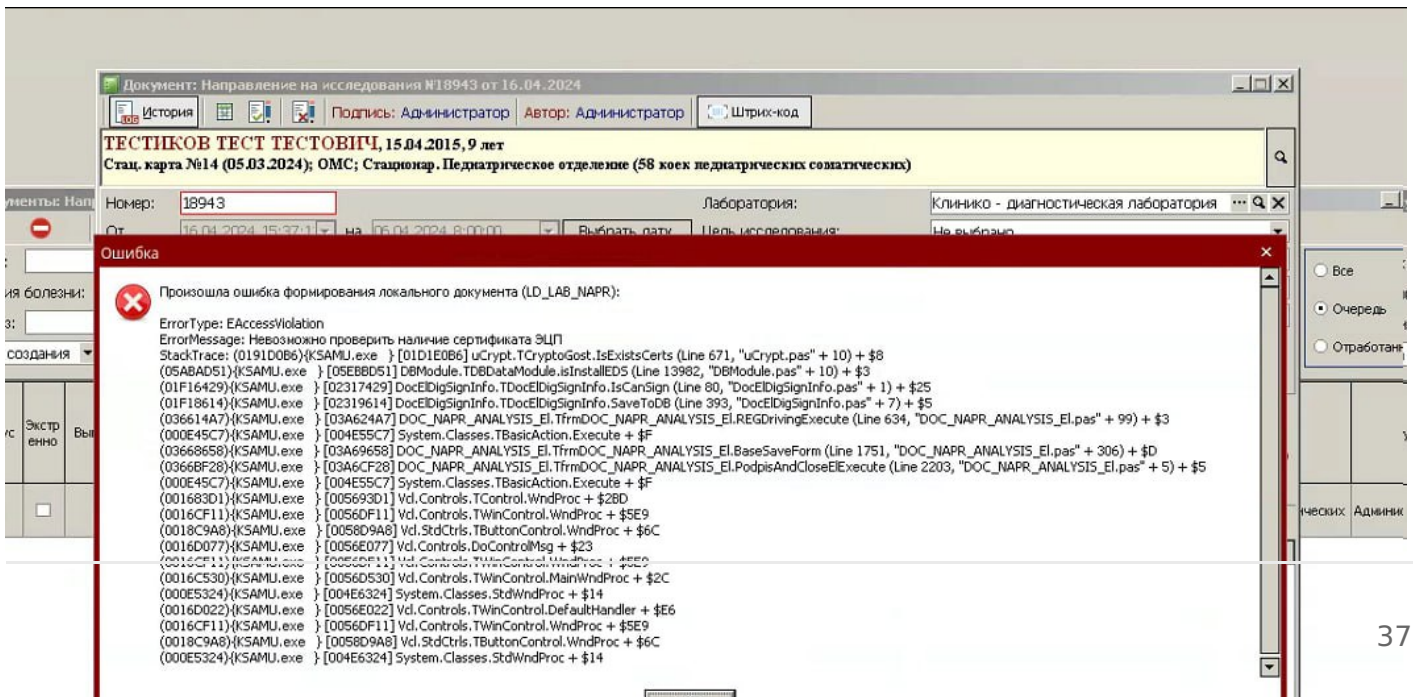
Документ: Направление на исследования №18943 от 16.04.2024

История | Подпись: Администратор | Автор: Администратор | Штрих-код

ТЕСТИКОВ ТЕСТ ТЕСТОВИЧ, 15.04.2015, 9 лет
Стац. карта №14 (05.03.2024); ОМС; Стационар. Педиатрическое отделение (58 коек педиатрических соматических)

ументы: Нап

Номер: 18943
Лаборатория: Клинико - диагностическая лаборатория
От 16.04.2024 15:37:1 на 06.04.2024 8:00:00 Выбрать дату Цель исследования: Не выбрано

ия болезни:
з:
создания

Ошибка

Произошла ошибка формирования локального документа (LD_LAB_NAPR):

ErrorType: EAccessViolation
ErrorMessage: Невозможно проверить наличие сертификата ЭЦП
StackTrace: (0191D0B6){KSAMU.exe } [01D1E0B6] uCrypt.TCryptoGost.IsExistsCerts (Line 671, "uCrypt.pas" + 10) + $8
(05ABAD51){KSAMU.exe } [05EBBD51] DBModule.TDBDataModule.isInstallEDS (Line 13982, "DBModule.pas" + 10) + $3
(01F16429){KSAMU.exe } [02317429] DocElDigSignInfo.TDocElDigSignInfo.IsCanSign (Line 80, "DocElDigSignInfo.pas" + 1) + $25
(01F18614){KSAMU.exe } [02319614] DocElDigSignInfo.TDocElDigSignInfo.SaveToDB (Line 393, "DocElDigSignInfo.pas" + 7) + $5
(036614A7){KSAMU.exe } [03A624A7] DOC_NAPR_ANALYSIS_El.TfrmDOC_NAPR_ANALYSIS_El.REGDrivingExecute (Line 634, "DOC_NAPR_ANALYSIS_El.pas" + 99) + $3
(000E45C7){KSAMU.exe } [004E55C7] System.Classes.TBasicAction.Execute + $F
(03668658){KSAMU.exe } [03A69658] DOC_NAPR_ANALYSIS_El.TfrmDOC_NAPR_ANALYSIS_El.BaseSaveForm (Line 1751, "DOC_NAPR_ANALYSIS_El.pas" + 306) + $D
(0366BF28){KSAMU.exe } [03A6CF28] DOC_NAPR_ANALYSIS_El.TfrmDOC_NAPR_ANALYSIS_El.PodpisAndCloseElExecute (Line 2203, "DOC_NAPR_ANALYSIS_El.pas" + 5) + $5
(000E45C7){KSAMU.exe } [004E55C7] System.Classes.TBasicAction.Execute + $F
(001683D1){KSAMU.exe } [005693D1] Vcl.Controls.TControl.WndProc + $2BD
(0016CF11){KSAMU.exe } [0056DF11] Vcl.Controls.TWinControl.WndProc + $5E9
(0018C9A8){KSAMU.exe } [0058D9A8] Vcl.StdCtrls.TButtonControl.WndProc + $6C
(0016D077){KSAMU.exe } [0056E077] Vcl.Controls.DoControlMsg + $23
(0016CF11){KSAMU.exe } [0056DF11] Vcl.Controls.TWinControl.WndProc + $5E9
(0016C530){KSAMU.exe } [0056D530] Vcl.Controls.TWinControl.MainWndProc + $2C
(000E5324){KSAMU.exe } [004E6324] System.Classes.StdWndProc + $14
(0016D022){KSAMU.exe } [0056E022] Vcl.Controls.TWinControl.DefaultHandler + $E6
(0016CF11){KSAMU.exe } [0056DF11] Vcl.Controls.TWinControl.WndProc + $5E9
(0018C9A8){KSAMU.exe } [0058D9A8] Vcl.StdCtrls.TButtonControl.WndProc + $6C
(000E5324){KSAMU.exe } [004E6324] System.Classes.StdWndProc + $14

Все
Очередь
Отработанн

Экстр енно
ических Админис

37